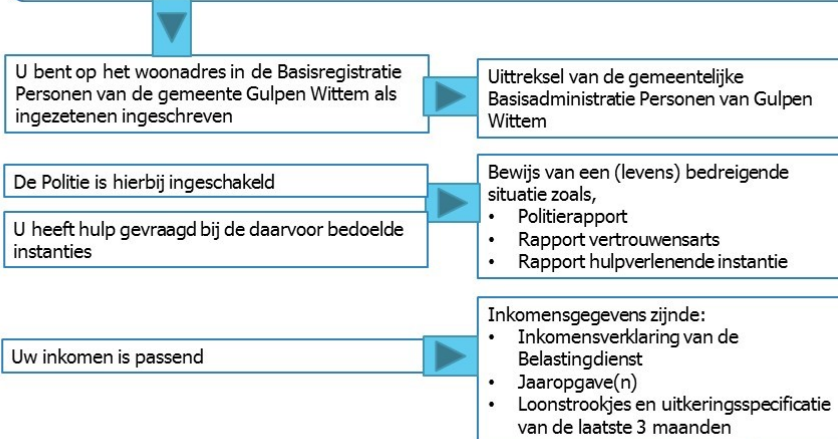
U bent op het woonadres in de Basisregistratie Personen van de gemeente Gulpen Wittem als ingezetenen ingeschreven

Uittreksel van de gemeentelijke Basisadministratie Personen van Gulpen Wittem

De Politie is hierbij ingeschakeld

U heeft hulp gevraagd bij de daarvoor bedoelde instanties

Bewijs van een (levens) bedreigende situatie zoals,
• Politierapport
• Rapport vertrouwensarts
• Rapport hulpverlenende instantie

Uw inkomen is passend

Inkomensgegevens zijnde:
• Inkomensverklaring van de Belastingdienst
• Jaaropgave(n)
• Loonstrookjes en uitkeringsspecificatie van de laatste 3 maanden